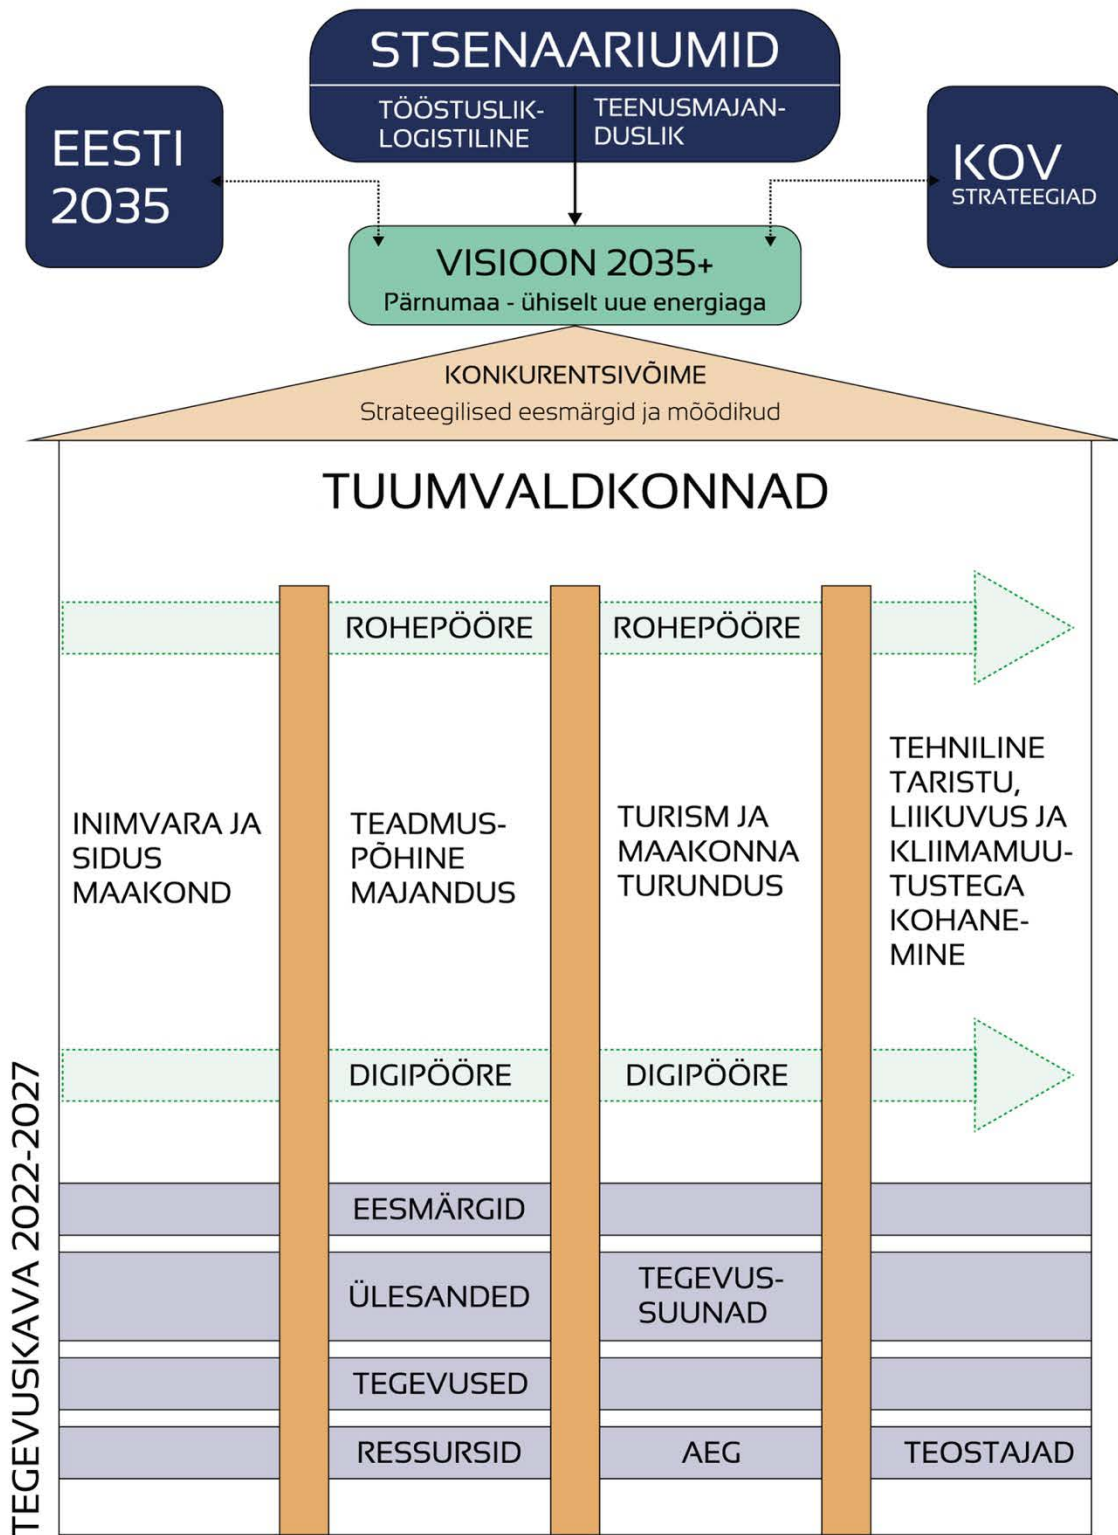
STSENAARIUMID

TÖÖSTUSLIK-LOGISTILINE

TEENUSMAJANDUSLIK

EESTI 2035

KOV STRATEEGIAD

VISIOON 2035+
Pärnumaa - ühiselt uue energiaga

KONKURENTSIVÕIME
Strateegilised eesmärgid ja mõõdikud

TUUMVALDKONNAD

ROHEPÖÖRE ROHEPÖÖRE

INIMVARA JA SIDUS MAAKOND

TEADMUSPÕHINE MAJANDUS

TURISM JA MAAKONNA TURUNDUS

TEHNILINE TARISTU, LIIKUVUS JA KLIIMAMUUTUSTEGA KOHANEMINE

DIGIPÖÖRE DIGIPÖÖRE

EESMÄRGID

ÜLESANDED

TEGEVUSSUUNAD

TEGEVUSED

RESSURSID AEG TEOSTAJAD

TEGEVUSKAVA 2022-2027